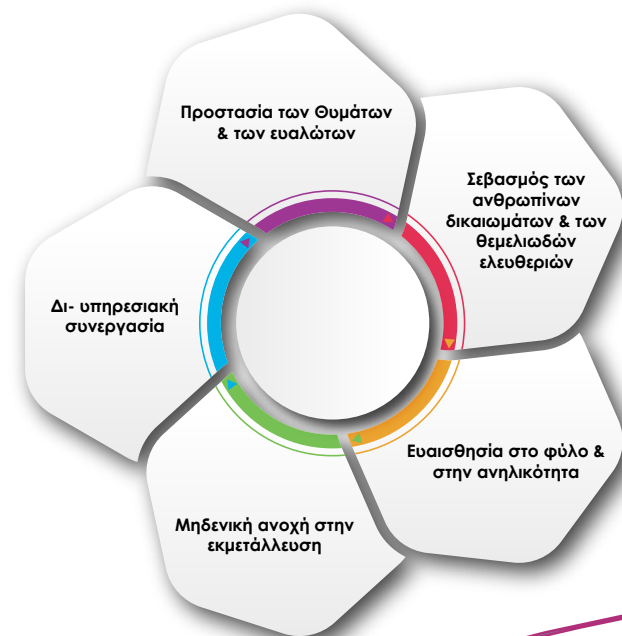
Προστασία των Θυμάτων & των ευαλώτων

Σεβασμός των ανθρωπίνων δικαιωμάτων & των θεμελιωδών ελευθεριών

Ευαισθησία στο φύλο & στην ανηλικότητα

Μηδενική ανοχή στην εκμετάλλευση

Δι- υπηρεσιακή συνεργασία